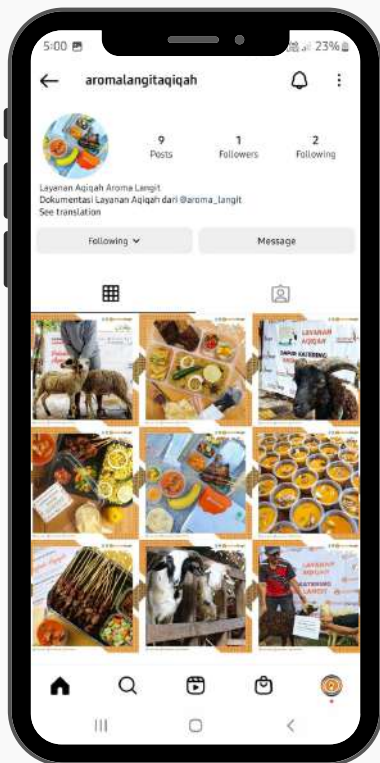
5:00

23%

aromalangitaqiqah

9
Posts

1
Followers

2
Following

Layanan Aqiqah Aroma Langit
Dokumentasi Layanan Aqiqah dari @aroma_langit
See translation

Following

Message

LAYANAN AQIQAH
DAPUR KATERING

LAYANAN AQIQAH
KATERING LANGIT